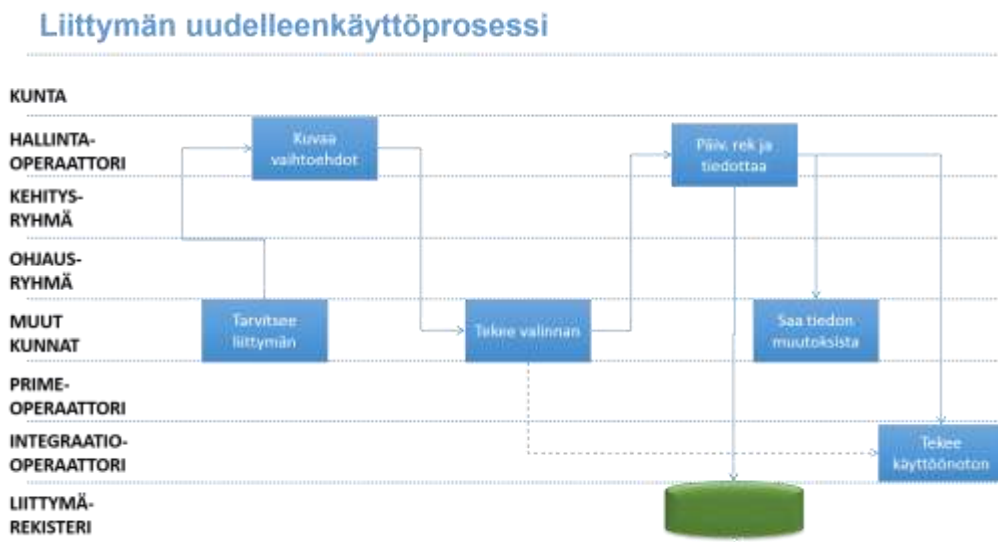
Liittymän uudelleenkäyttöprosessi

KUNTA

HALLINTA-
OPERAATTORI

KEHITYS-
RYHMÄ

OHJAUS-
RYHMÄ

MUUT
KUNNAT

PRIME-
OPERAATTORI

INTEGRAATIO-
OPERAATTORI

LIITTYMÄ-
REKISTERI

Kuvaa vaihtoehdot

Päiv. rek ja tiedottaa

Tarvitsee liittymän

Tekee valinnan

Saa tiedon muutoksista

Tekee käyttöönoton